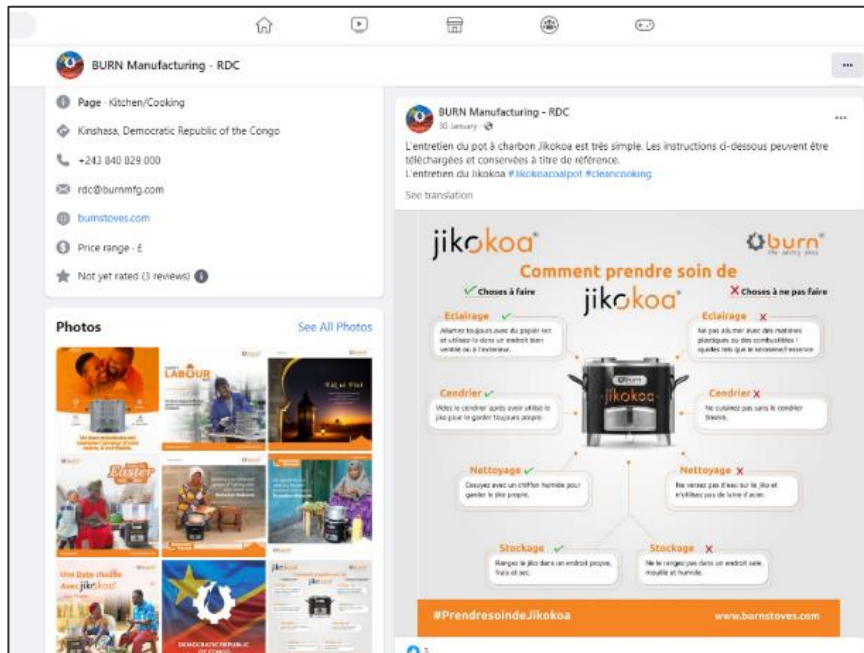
BURN Manufacturing - RDC

Page · Kitchen/Cooking

Kinshasa, Democratic Republic of the Congo

+243 840 829 000

rdc@burnmfg.com

burnstoves.com

Price range · £

Not yet rated (3 reviews)

Photos

See All Photos

LABOUR

Eid al-Fitr

Easter

Une Date choisie Avec jikokoa

DEMOCRATIC REPUBLIC OF CONGO

BURN Manufacturing - RDC
30 January

L'entretien du pot à charbon Jikokoa est très simple. Les instructions ci-dessous peuvent être téléchargées et conservées à titre de référence.
L'entretien du Jikokoa #Jikokoacoalpot #cleancooking

See translation

jikokoa

burn

Comment prendre soin de

jikokoa

Choses à faire

Choses à ne pas faire

Eclairage

Allumez toujours avec du papier sec et utilisez-le dans un endroit bien ventilé ou à l'extérieur.

Eclairage

Ne pas allumer avec des matières plastiques ou des combustibles liquides tels que le kérosène/l'essence

Cendrier

Videz le cendrier après avoir utilisé le jiko pour le garder toujours propre.

Cendrier

Ne cuisinez pas sans le cendrier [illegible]

Nettoyage

Essuyez avec un chiffon humide pour garder le jiko propre.

Nettoyage

Ne versez pas d'eau sur le jiko et n'utilisez pas de laine d'acier.

Stockage

Rangez le jiko dans un endroit propre, frais et sec.

Stockage

Ne le rangez pas dans un endroit sale, mouillé et humide.

#PrendresoindeJikokoa

www.burnstoves.com